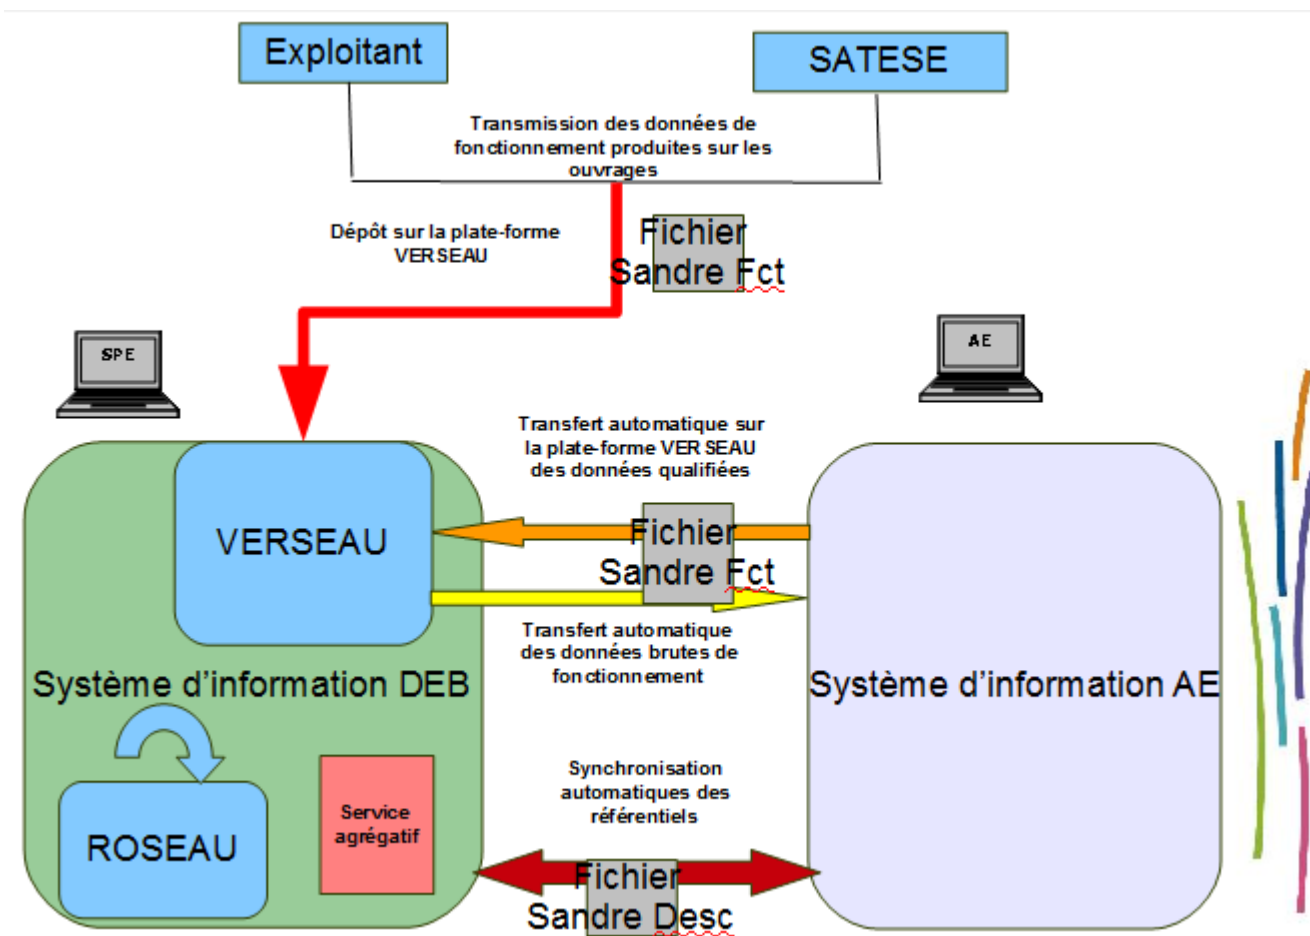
Exploitant

SATESE

Transmission des données de fonctionnement produites sur les ouvrages

Dépôt sur la plate-forme VERSEAU

Fichier Sandre Fct

SPE

AE

Transfert automatique sur la plate-forme VERSEAU des données qualifiées

VERSEAU

Fichier Sandre Fct

Transfert automatique des données brutes de fonctionnement

Système d'information DEB

Système d'information AE

Synchronisation automatiques des référentiels

ROSEAU

Service agrégatif

Fichier Sandre Desc